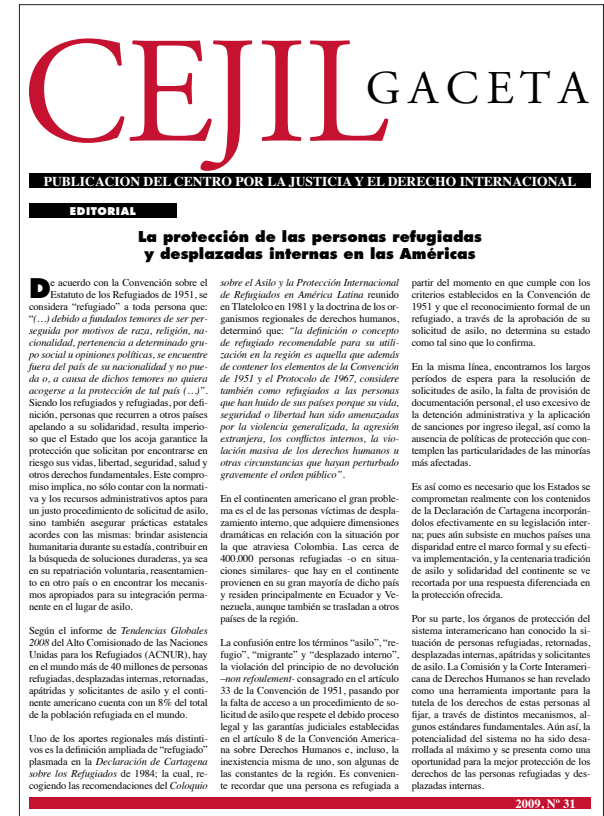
CEJIL GACETA

PUBLICACION DEL CENTRO POR LA JUSTICIA Y EL DERECHO INTERNACIONAL

EDITORIAL

La protección de las personas refugiadas y desplazadas internas en las Américas

De acuerdo con la Convención sobre el Estatuto de los Refugiados de 1951, se considera "refugiado" a toda persona que: "(…) debido a fundados temores de ser perseguida por motivos de raza, religión, nacionalidad, pertenencia a determinado grupo social u opiniones políticas, se encuentre fuera del país de su nacionalidad y no pueda o, a causa de dichos temores no quiera acogerse a la protección de tal país (…)". Siendo los refugiados y refugiadas, por definición, personas que recurren a otros países apelando a su solidaridad, resulta imperioso que el Estado que los acoja garantice la protección que solicitan por encontrarse en riesgo sus vidas, libertad, seguridad, salud y otros derechos fundamentales. Este compromiso implica, no sólo contar con la normativa y los recursos administrativos aptos para un justo procedimiento de solicitud de asilo, sino también asegurar prácticas estatales acordes con las mismas: brindar asistencia humanitaria durante su estadía, contribuir en la búsqueda de soluciones duraderas, ya sea en su repatriación voluntaria, reasentamiento en otro país o en encontrar los mecanismos apropiados para su integración permanente en el lugar de asilo.

Según el informe de Tendencias Globales 2008 del Alto Comisionado de las Naciones Unidas para los Refugiados (ACNUR), hay en el mundo más de 40 millones de personas refugiadas, desplazadas internas, retornadas, apátridas y solicitantes de asilo y el continente americano cuenta con un 8% del total de la población refugiada en el mundo.

Uno de los aportes regionales más distintivos es la definición ampliada de "refugiado" plasmada en la Declaración de Cartagena sobre los Refugiados de 1984; la cual, recogiendo las recomendaciones del Coloquio sobre el Asilo y la Protección Internacional de Refugiados en América Latina reunido en Tlatelolco en 1981 y la doctrina de los organismos regionales de derechos humanos, determinó que: "la definición o concepto de refugiado recomendable para su utilización en la región es aquella que además de contener los elementos de la Convención de 1951 y el Protocolo de 1967, considere también como refugiados a las personas que han huido de sus países porque su vida, seguridad o libertad han sido amenazadas por la violencia generalizada, la agresión extranjera, los conflictos internos, la violación masiva de los derechos humanos u otras circunstancias que hayan perturbado gravemente el orden público".

En el continente americano el gran problema es el de las personas víctimas de desplazamiento interno, que adquiere dimensiones dramáticas en relación con la situación por la que atraviesa Colombia. Las cerca de 400.000 personas refugiadas -o en situaciones similares- que hay en el continente provienen en su gran mayoría de dicho país y residen principalmente en Ecuador y Venezuela, aunque también se trasladan a otros países de la región.

La confusión entre los términos "asilo", "refugio", "migrante" y "desplazado interno", la violación del principio de no devolución –non refoulement- consagrado en el artículo 33 de la Convención de 1951, pasando por la falta de acceso a un procedimiento de solicitud de asilo que respete el debido proceso legal y las garantías judiciales establecidas en el artículo 8 de la Convención Americana sobre Derechos Humanos e, incluso, la inexistencia misma de uno, son algunas de las constantes de la región. Es conveniente recordar que una persona es refugiada a partir del momento en que cumple con los criterios establecidos en la Convención de 1951 y que el reconocimiento formal de un refugiado, a través de la aprobación de su solicitud de asilo, no determina su estado como tal sino que lo confirma.

En la misma línea, encontramos los largos períodos de espera para la resolución de solicitudes de asilo, la falta de provisión de documentación personal, el uso excesivo de la detención administrativa y la aplicación de sanciones por ingreso ilegal, así como la ausencia de políticas de protección que contemplen las particularidades de las minorías más afectadas.

Es así como es necesario que los Estados se comprometan realmente con los contenidos de la Declaración de Cartagena incorporándolos efectivamente en su legislación interna; pues aún subsiste en muchos países una disparidad entre el marco formal y su efectiva implementación, y la centenaria tradición de asilo y solidaridad del continente se ve recortada por una respuesta diferenciada en la protección ofrecida.

Por su parte, los órganos de protección del sistema interamericano han conocido la situación de personas refugiadas, retornadas, desplazadas internas, apátridas y solicitantes de asilo. La Comisión y la Corte Interamericana de Derechos Humanos se han revelado como una herramienta importante para la tutela de los derechos de estas personas al fijar, a través de distintos mecanismos, algunos estándares fundamentales. Aún así, la potencialidad del sistema no ha sido desarrollada al máximo y se presenta como una oportunidad para la mejor protección de los derechos de las personas refugiadas y desplazadas internas.

2009, Nº 31